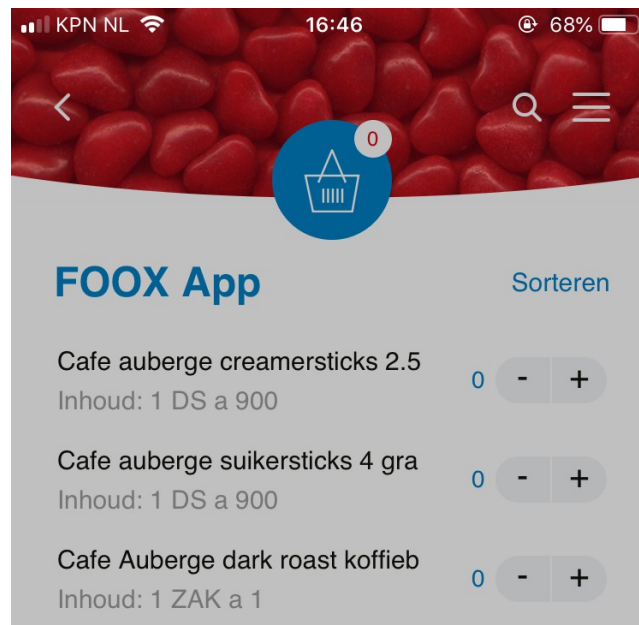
KPN NL 16:46 68%

0

FOOX App

Sorteren

Cafe auberge creamersticks 2.5
Inhoud: 1 DS a 900
0 - +

Cafe auberge suikersticks 4 gra
Inhoud: 1 DS a 900
0 - +

Cafe Auberge dark roast koffieb
Inhoud: 1 ZAK a 1
0 - +